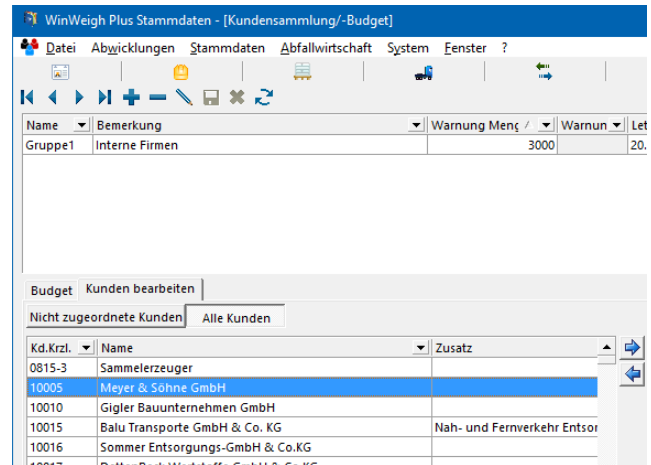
WinWeigh Plus Stammdaten - [Kundensammlung/-Budget]

Datei Abwicklungen Stammdaten Abfallwirtschaft System Fenster ?

| Name | Bemerkung | Warnung Meng | Warnun | Let |
|---|---|---|---|---|
| Gruppe1 | Interne Firmen | 3000 | | 20. |

Budget Kunden bearbeiten

Nicht zugeordnete Kunden Alle Kunden

| Kd.Krzl. | Name | Zusatz |
|---|---|---|
| 0815-3 | Sammelerzeuger | |
| 10005 | Meyer & Söhne GmbH | |
| 10010 | Gigler Bauunternehmen GmbH | |
| 10015 | Balu Transporte GmbH & Co. KG | Nah- und Fernverkehr Entsor |
| 10016 | Sommer Entsorgungs-GmbH & Co.KG | |
| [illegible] | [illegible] | |